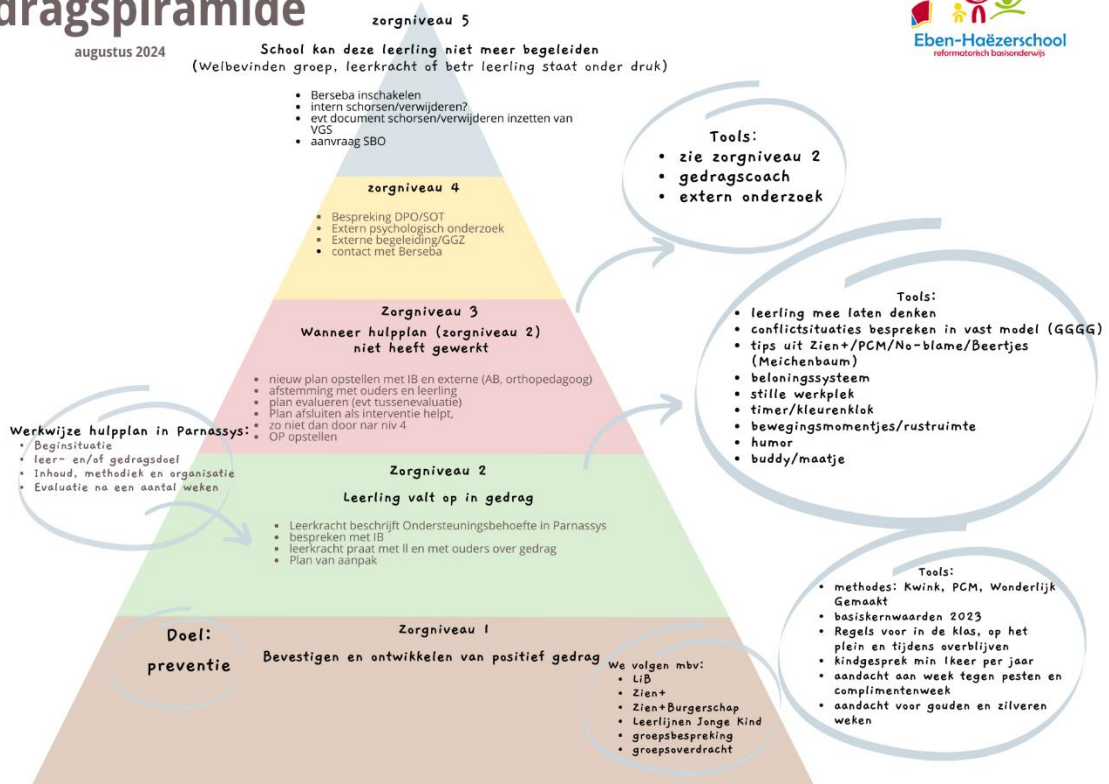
dragspiramide

augustus 2024

Eben-Haëzerschool
reformatorisch basisonderwijs

zorgniveau 5

School kan deze leerling niet meer begeleiden
(Welbevinden groep, leerkracht of betr leerling staat onder druk)

- Berseba inschakelen
- intern schorsen/verwijderen?
- evt document schorsen/verwijderen inzetten van VGS
- aanvraag SBO

Tools:
- zie zorgniveau 2
- gedragscoach
- extern onderzoek

zorgniveau 4

- Bespreking DPO/SOT
- Extern psychologisch onderzoek
- Externe begeleiding/GGZ
- contact met Berseba

Zorgniveau 3

Wanneer hulpplan (zorgniveau 2) niet heeft gewerkt

- nieuw plan opstellen met IB en externe (AB, orthopedagoog)
- afstemming met ouders en leerling
- plan evalueren (evt tussenevaluatie)
- Plan afsluiten als interventie helpt,
- zo niet dan door nar niv 4
- OP opstellen

Tools:
- leerling mee laten denken
- conflictsituaties bespreken in vast model (GGGG)
- tips uit Zien+/PCM/No-blame/Beertjes (Meichenbaum)
- beloningssysteem
- stille werkplek
- timer/kleurenklok
- bewegingsmomentjes/rustruimte
- humor
- buddy/maatje

Werkwijze hulpplan in Parnassys:
- Beginsituatie
- leer- en/of gedragsdoel
- Inhoud, methodiek en organisatie
- Evaluatie na een aantal weken

Zorgniveau 2

Leerling valt op in gedrag

- Leerkracht beschrijft Ondersteuningsbehoefte in Parnassys
- bespreken met IB
- leerkracht praat met ll en met ouders over gedrag
- Plan van aanpak

Tools:
- methodes: Kwink, PCM, Wonderlijk Gemaakt
- basiskernwaarden 2023
- Regels voor in de klas, op het plein en tijdens overblijven
- kindgesprek min 1keer per jaar
- aandacht aan week tegen pesten en complimentenweek
- aandacht voor gouden en zilveren weken

Doel:
preventie

Zorgniveau 1

Bevestigen en ontwikkelen van positief gedrag

We volgen mbv:
- LiB
- Zien+
- Zien+Burgerschap
- Leerlijnen Jonge Kind
- groepsbespreking
- groepsoverdracht